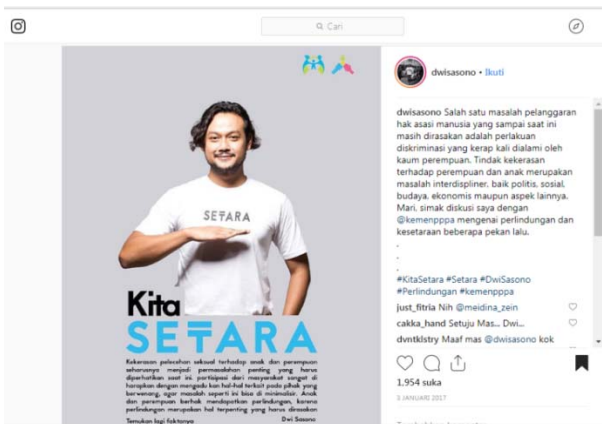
Cari

SETARA

Kita SETARA

Kekerasan pelecehan seksual terhadap anak dan perempuan seharusnya menjadi permasalahan penting yang harus diperhatikan saat ini. partisipasi dari masyarakat sangat di harapkan dengan mengadu kan hal-hal terkait pada pihak yang berwenang, agar masalah seperti ini bisa di minimalisir. Anak dan perempuan berhak mendapatkan perlindungan, karena perlindungan merupakan hal terpenting yang harus dirasakan

Temukan lagi faktanya

Dwi Sasono

dwisasono • Ikuti

dwisasono Salah satu masalah pelanggaran hak asasi manusia yang sampai saat ini masih dirasakan adalah perlakuan diskriminasi yang kerap kali dialami oleh kaum perempuan. Tindak kekerasan terhadap perempuan dan anak merupakan masalah interdispliner, baik politis, sosial, budaya, ekonomis maupun aspek lainnya. Mari, simak diskusi saya dengan @kemenpppa mengenai perlindungan dan kesetaraan beberapa pekan lalu.
.
.
#KitaSetara #Setara #DwiSasono #Perlindungan #kemenpppa

just_fitria Nih @meidina_zein

cakka_hand Setuju Mas... Dwi...

dvntklstry Maaf mas @dwisasono kok

1.954 suka

3 JANUARI 2017